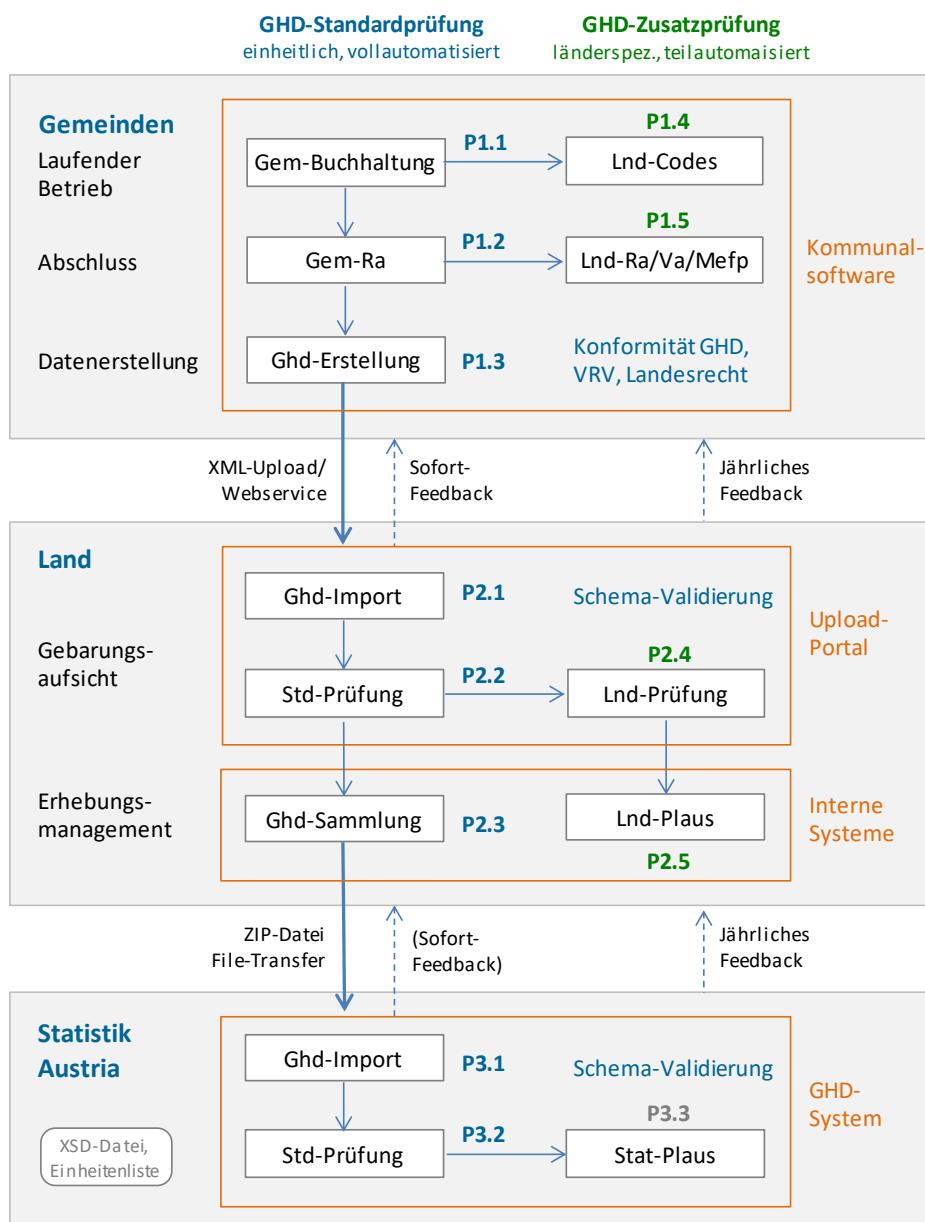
GHD-Standardprüfung
einheitlich, vollautomatisiert

GHD-Zusatzprüfung
länderspez., teilautomatisiert

Gemeinden
Laufender Betrieb
Abschluss
Datenerstellung

Gem-Buchhaltung
P1.1
P1.4
Lnd-Codes
Gem-Ra
P1.2
P1.5
Lnd-Ra/Va/Mefp
Ghd-Erstellung
P1.3
Konformität GHD, VRV, Landesrecht
Kommunalsoftware

XML-Upload/ Webservice
Sofort-Feedback
Jährliches Feedback

Land
Gebarungsaufsicht
Erhebungsmanagement

Ghd-Import
P2.1
Schema-Validierung
Upload-Portal
Std-Prüfung
P2.2
P2.4
Lnd-Prüfung
Ghd-Sammlung
P2.3
Lnd-Plaus
P2.5
Interne Systeme

ZIP-Datei File-Transfer
(Sofort-Feedback)
Jährliches Feedback

Statistik Austria
Ghd-Import
P3.1
Schema-Validierung
GHD-System
P3.3
Std-Prüfung
P3.2
Stat-Plaus
XSD-Datei, Einheitenliste